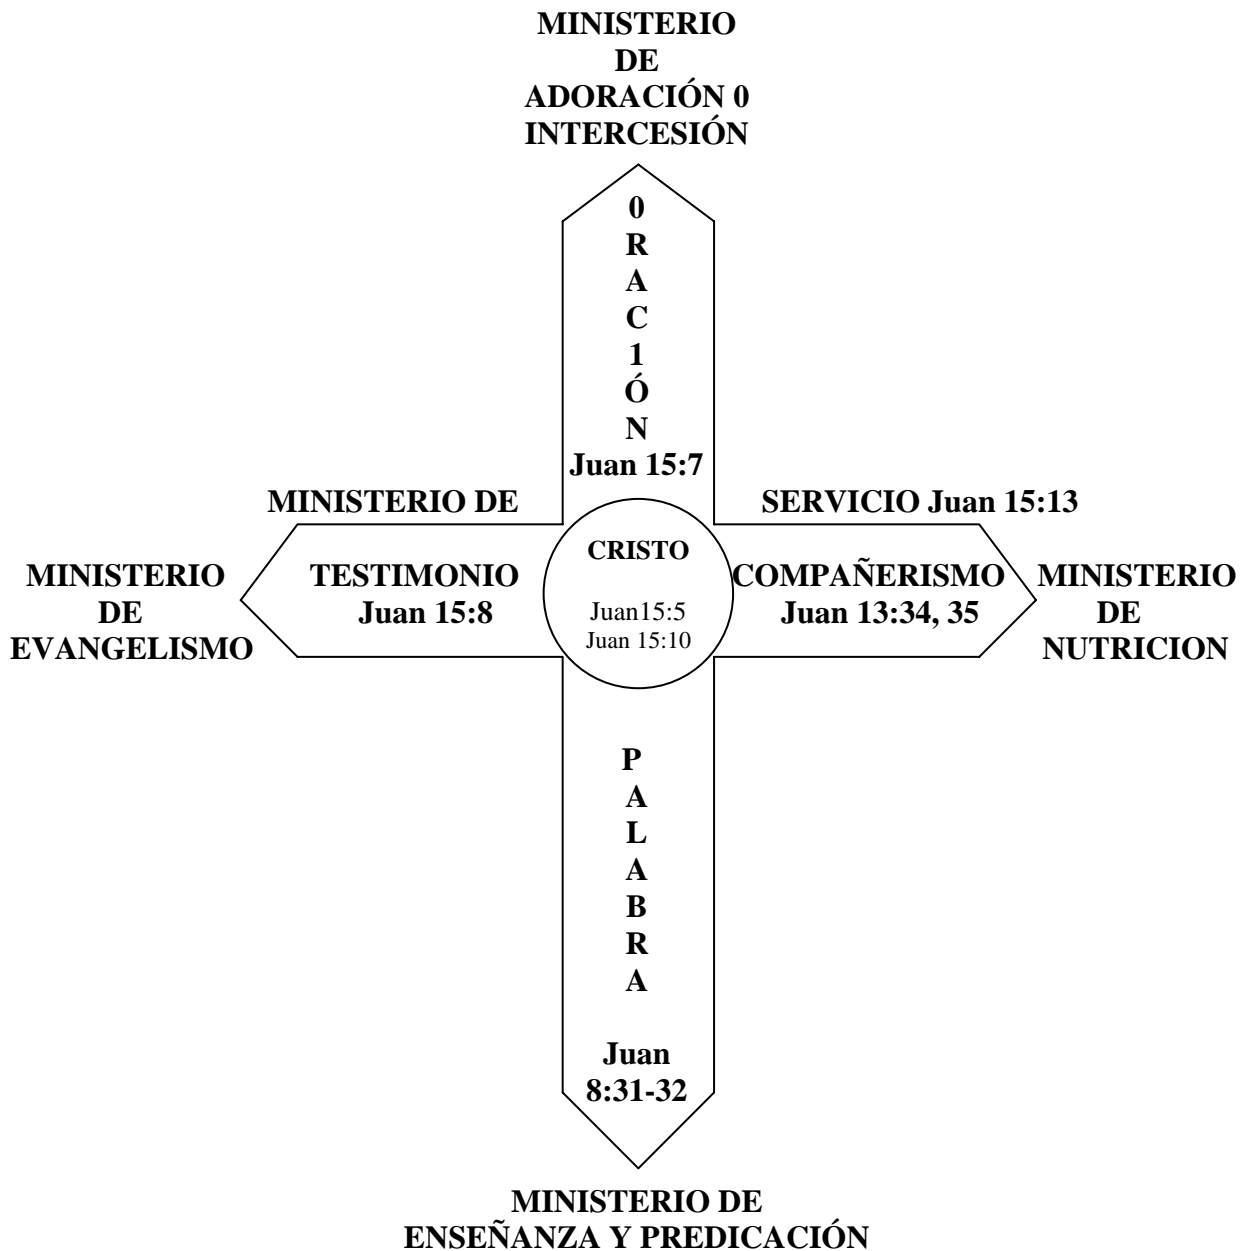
MINISTERIO DE ADORACIÓN 0 INTERCESIÓN

0
R
A
C
1
Ó
N
Juan 15:7

MINISTERIO DE

SERVICIO Juan 15:13

MINISTERIO DE EVANGELISMO

TESTIMONIO Juan 15:8

CRISTO

Juan15:5
Juan 15:10

COMPAÑERISMO Juan 13:34, 35

MINISTERIO DE NUTRICION

P
A
L
A
B
R
A

Juan 8:31-32

MINISTERIO DE ENSEÑANZA Y PREDICACIÓN